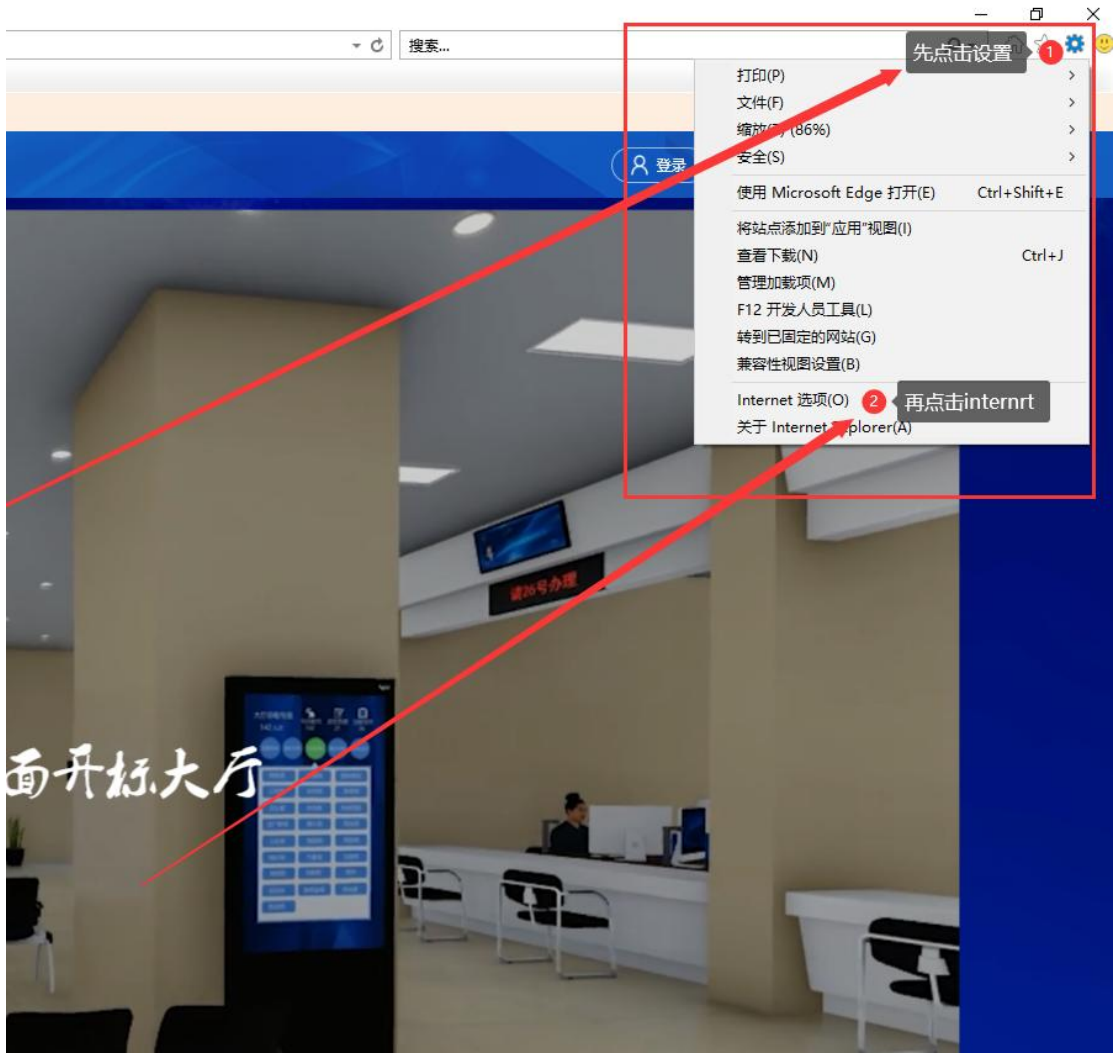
搜索...

先点击设置 1

打印(P)
文件(F)
缩放(Z) (86%)
安全(S)
使用 Microsoft Edge 打开(E) Ctrl+Shift+E
将站点添加到"应用"视图(I)
查看下载(N) Ctrl+J
管理加载项(M)
F12 开发人员工具(L)
转到已固定的网站(G)
兼容性视图设置(B)
Internet 选项(O) 2 再点击internrt
关于 Internet Explorer(A)

登录

请20号办理

面开标大厅